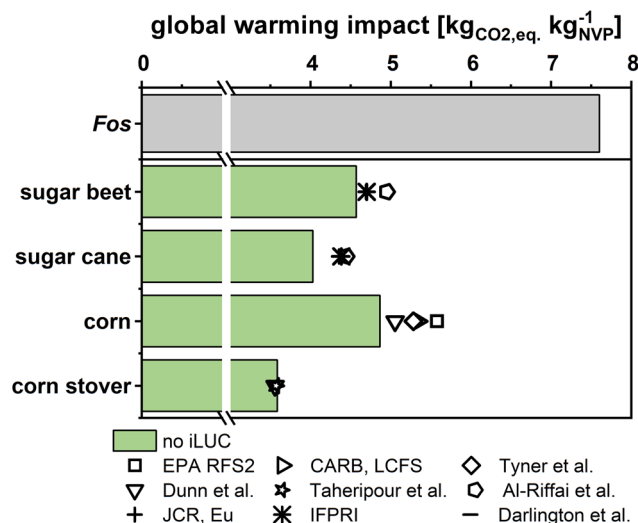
global warming impact [$kg_{CO2,eq.}$ $kg^{-1}_{NVP}$]

0 4 5 6 7 8

Fos

sugar beet

sugar cane

corn

corn stover

no iLUC

EPA RFS2

CARB, LCFS

Tyner et al.

Dunn et al.

Taheripour et al.

Al-Riffai et al.

JCR, Eu

IFPRI

Darlington et al.